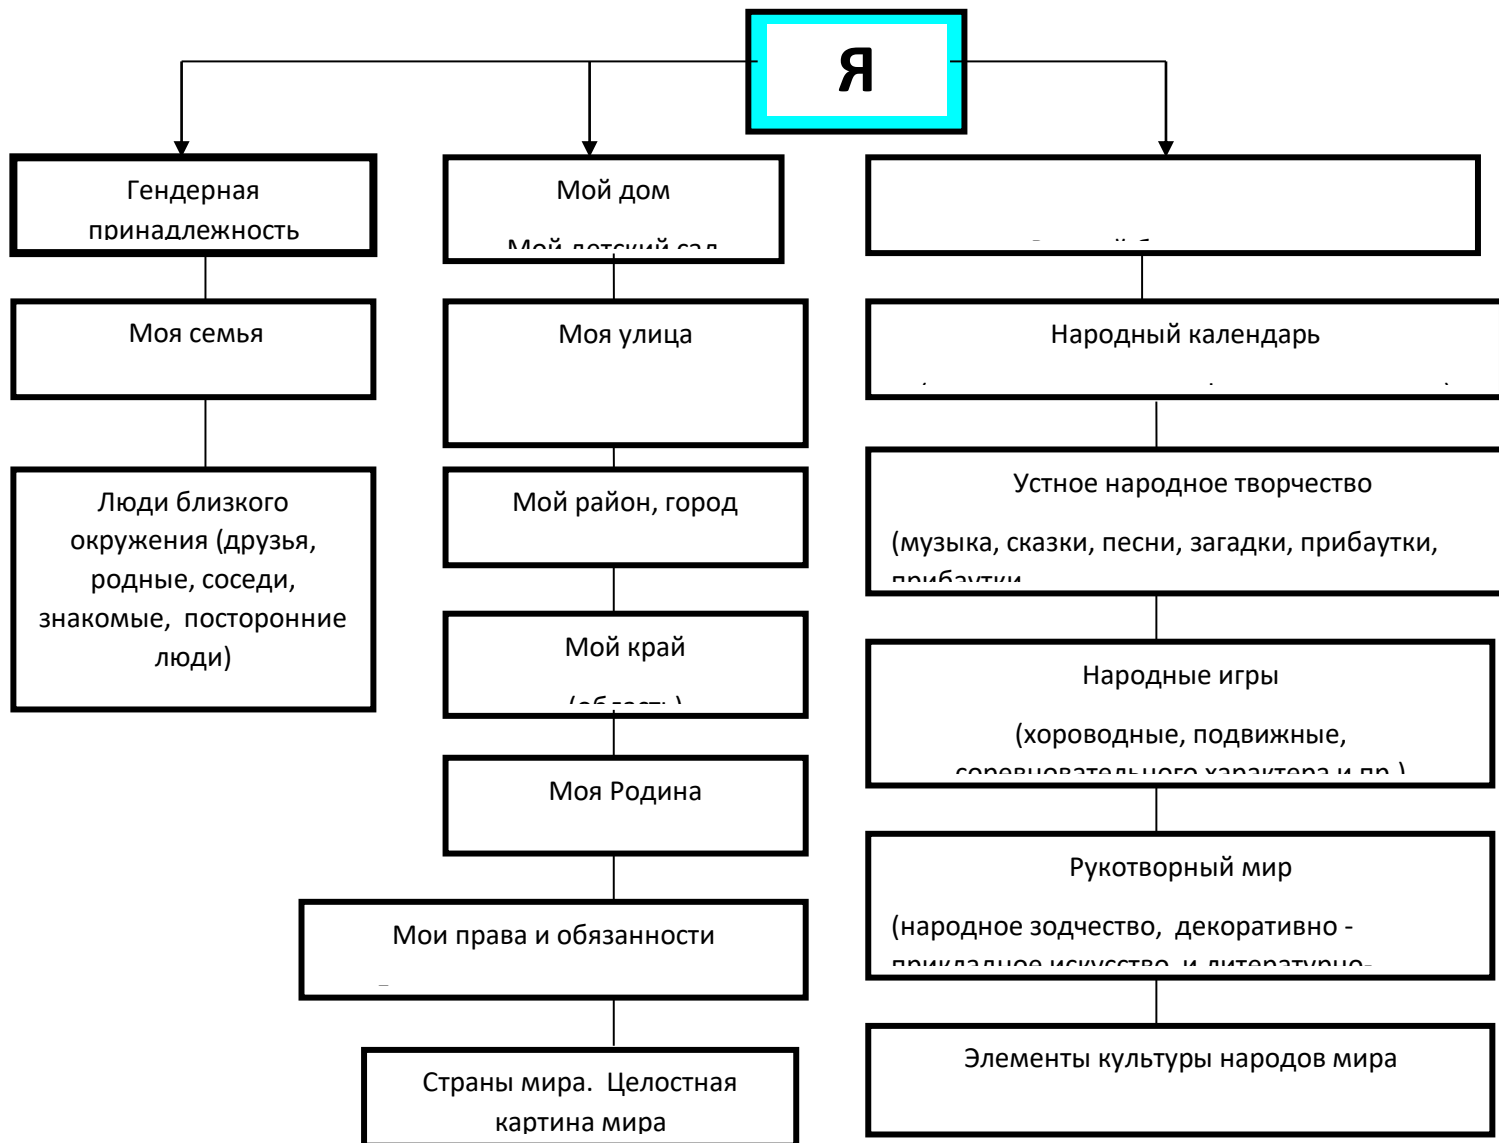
Я

Гендерная принадлежность

Моя семья

Люди близкого окружения (друзья, родные, соседи, знакомые, посторонние люди)

Мой дом

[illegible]

Моя улица

Мой район, город

Мой край

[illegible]

Моя Родина

Мои права и обязанности

Страны мира. Целостная картина мира

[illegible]

Народный календарь

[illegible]

Устное народное творчество

(музыка, сказки, песни, загадки, прибаутки, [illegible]

Народные игры

(хороводные, подвижные, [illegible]

Рукотворный мир

(народное зодчество, декоративно - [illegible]

Элементы культуры народов мира